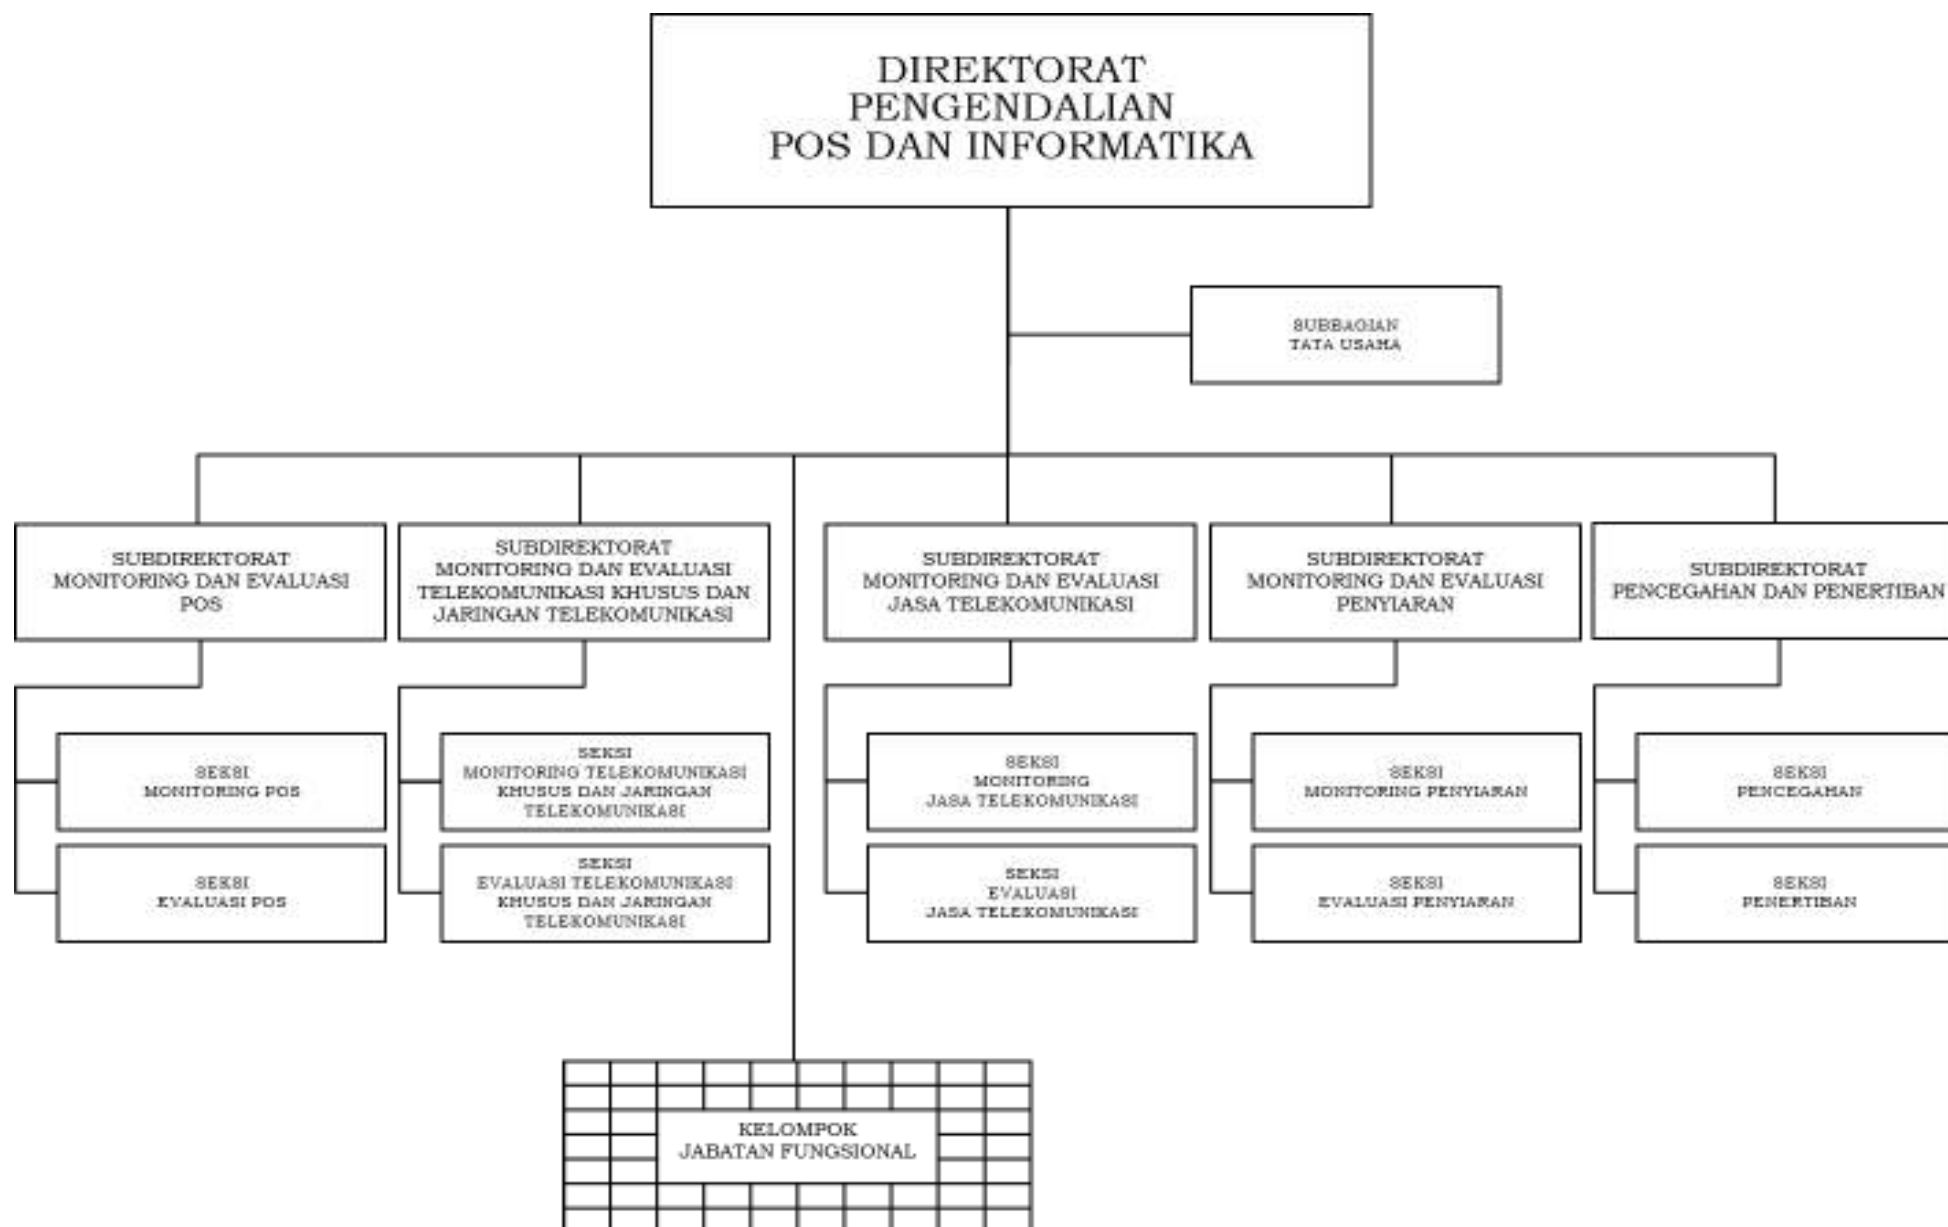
DIREKTORAT PENGENDALIAN POS DAN INFORMATIKA

SUBBAGIAN TATA USAHA

SUBDIREKTORAT MONITORING DAN EVALUASI POS

SEKSI MONITORING POS

SEKSI EVALUASI POS

SUBDIREKTORAT MONITORING DAN EVALUASI TELEKOMUNIKASI KHUSUS DAN JARINGAN TELEKOMUNIKASI

SEKSI MONITORING TELEKOMUNIKASI KHUSUS DAN JARINGAN TELEKOMUNIKASI

SEKSI EVALUASI TELEKOMUNIKASI KHUSUS DAN JARINGAN TELEKOMUNIKASI

SUBDIREKTORAT MONITORING DAN EVALUASI JASA TELEKOMUNIKASI

SEKSI MONITORING JASA TELEKOMUNIKASI

SEKSI EVALUASI JASA TELEKOMUNIKASI

SUBDIREKTORAT MONITORING DAN EVALUASI PENYIARAN

SEKSI MONITORING PENYIARAN

SEKSI EVALUASI PENYIARAN

SUBDIREKTORAT PENCEGAHAN DAN PENERTIBAN

SEKSI PENCEGAHAN

SEKSI PENERTIBAN

KELOMPOK JABATAN FUNGSIONAL